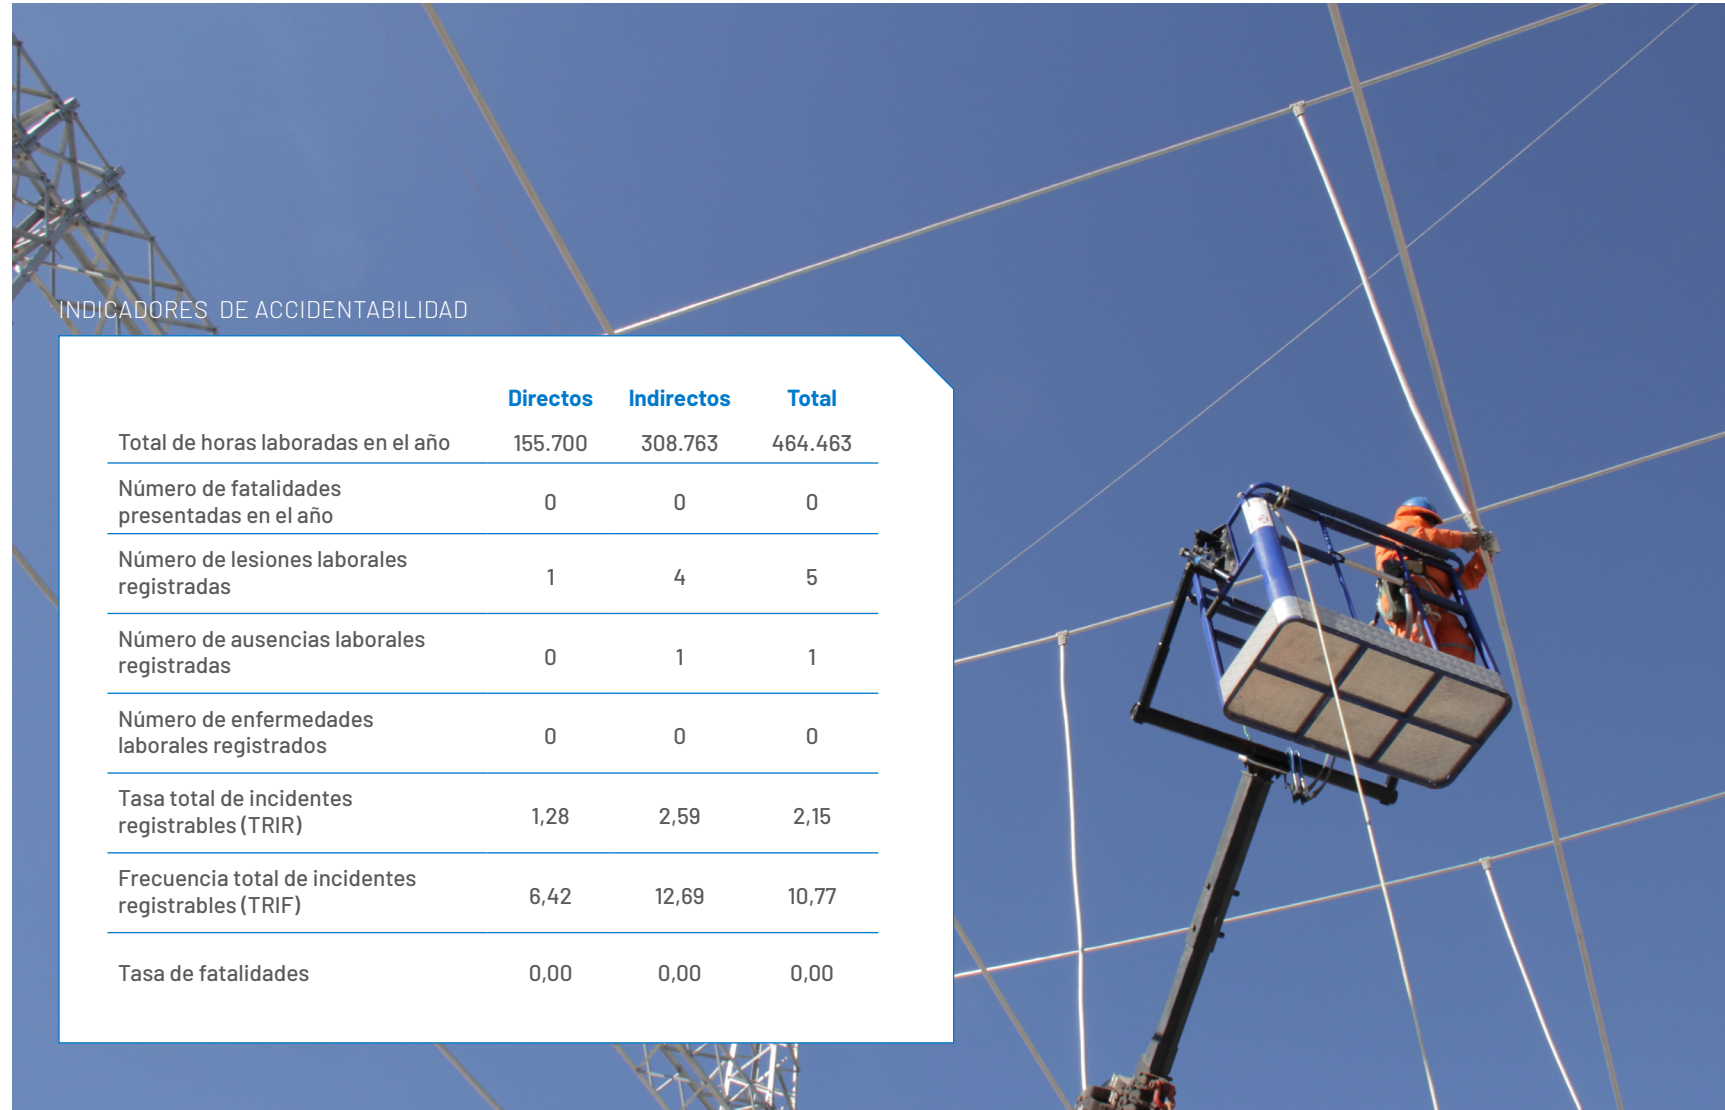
INDICADORES DE ACCIDENTABILIDAD

| | Directos | Indirectos | Total |
|---|---|---|---|
| Total de horas laboradas en el año | 155.700 | 308.763 | 464.463 |
| Número de fatalidades presentadas en el año | 0 | 0 | 0 |
| Número de lesiones laborales registradas | 1 | 4 | 5 |
| Número de ausencias laborales registradas | 0 | 1 | 1 |
| Número de enfermedades laborales registrados | 0 | 0 | 0 |
| Tasa total de incidentes registrables (TRIR) | 1,28 | 2,59 | 2,15 |
| Frecuencia total de incidentes registrables (TRIF) | 6,42 | 12,69 | 10,77 |
| Tasa de fatalidades | 0,00 | 0,00 | 0,00 |